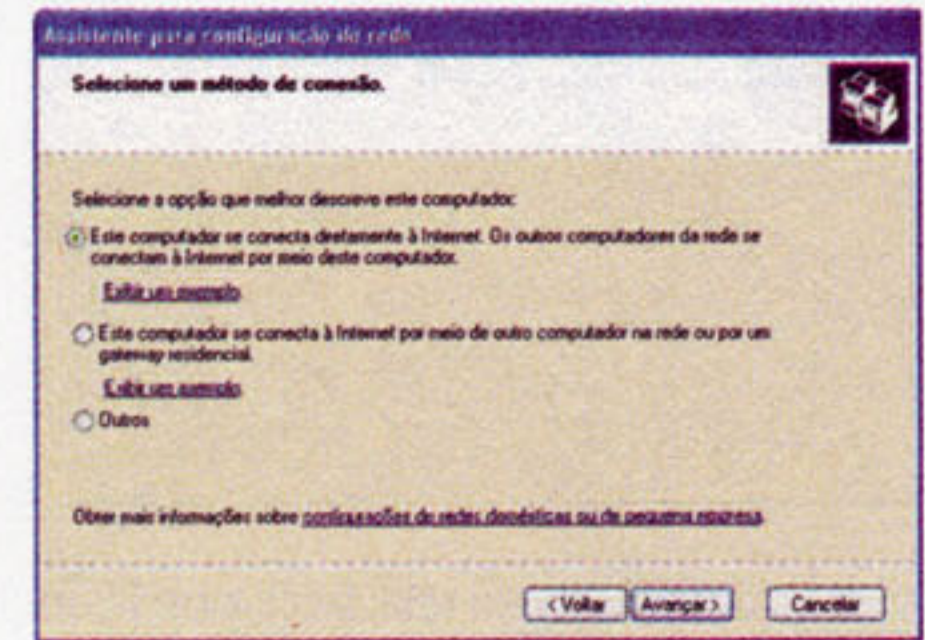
Assistente para configuração de rede

Selecione um método de conexão.

Selecione a opção que melhor descreve este computador:

Este computador se conecta diretamente à Internet. Os outros computadores da rede se conectam à Internet por meio deste computador.

Exibir um exemplo.

Este computador se conecta à Internet por meio de outro computador na rede ou por um gateway residencial.

Exibir um exemplo.

Outros

Obter mais informações sobre configurações de redes domésticas ou de pequena empresa.

< Voltar | Avançar > | Cancelar